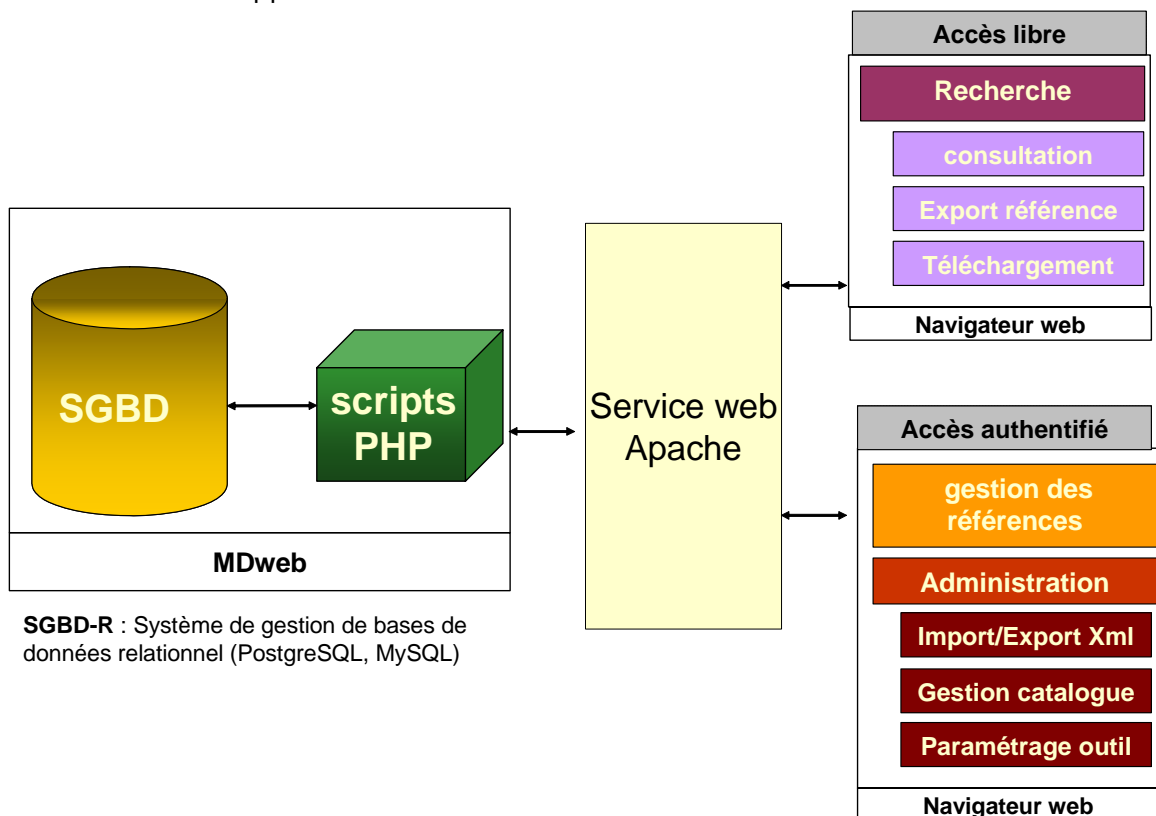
SGBD

scripts PHP

MDweb

SGBD-R : Système de gestion de bases de données relationnel (PostgreSQL, MySQL)

Service web Apache

Accès libre

Recherche

consultation

Export référence

Téléchargement

Navigateur web

Accès authentifié

gestion des références

Administration

Import/Export Xml

Gestion catalogue

Paramétrage outil

Navigateur web